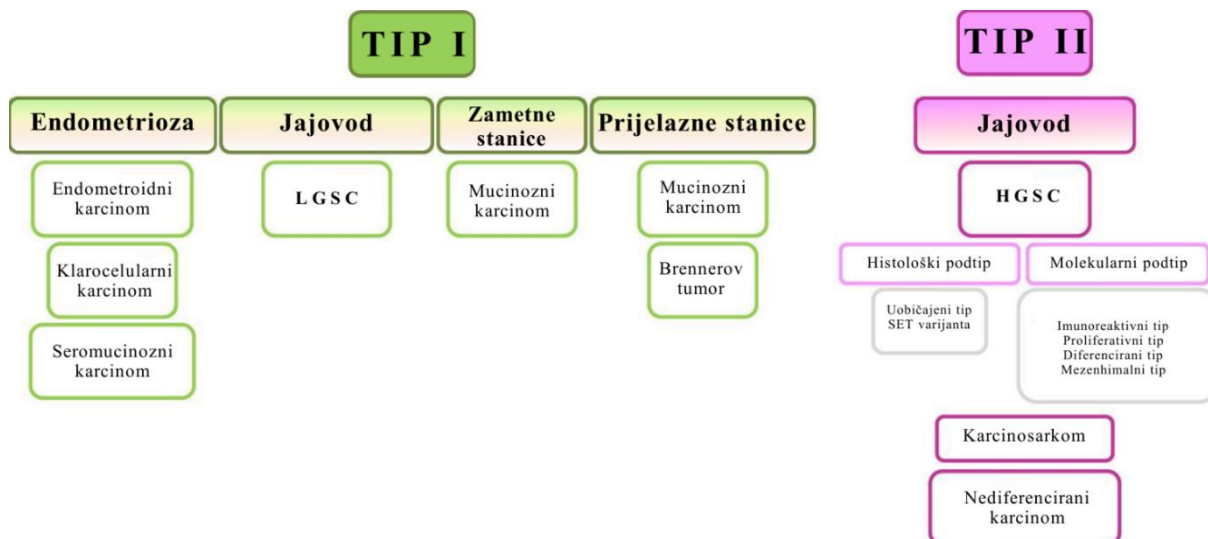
TIP I

Endometrioza

Endometroidni karcinom

Klarocelularni karcinom

Seromucinozni karcinom

Jajovod

LGSC

Zametne stanice

Mucinozni karcinom

Prijelazne stanice

Mucinozni karcinom

Brennerov tumor

TIP II

Jajovod

HGSC

Histološki podtip

Uobičajeni tip SET varijanta

Molekularni podtip

Imunoreaktivni tip Proliferativni tip Diferencirani tip Mezenhimalni tip

Karcinosarkom

Nediferencirani karcinom